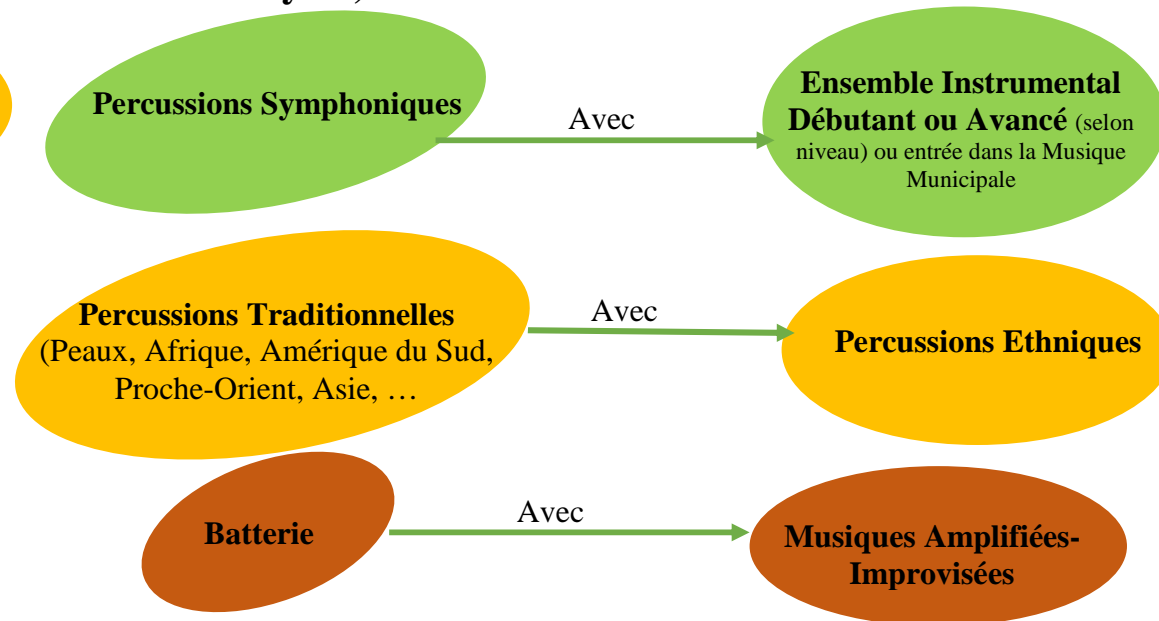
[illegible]

Percussions Symphoniques

Avec

Ensemble Instrumental Débutant ou Avancé (selon niveau) ou entrée dans la Musique Municipale

Percussions Traditionnelles (Peaux, Afrique, Amérique du Sud, Proche-Orient, Asie, …

Avec

Percussions Ethniques

Batterie

Avec

Musiques Amplifiées-Improvisées